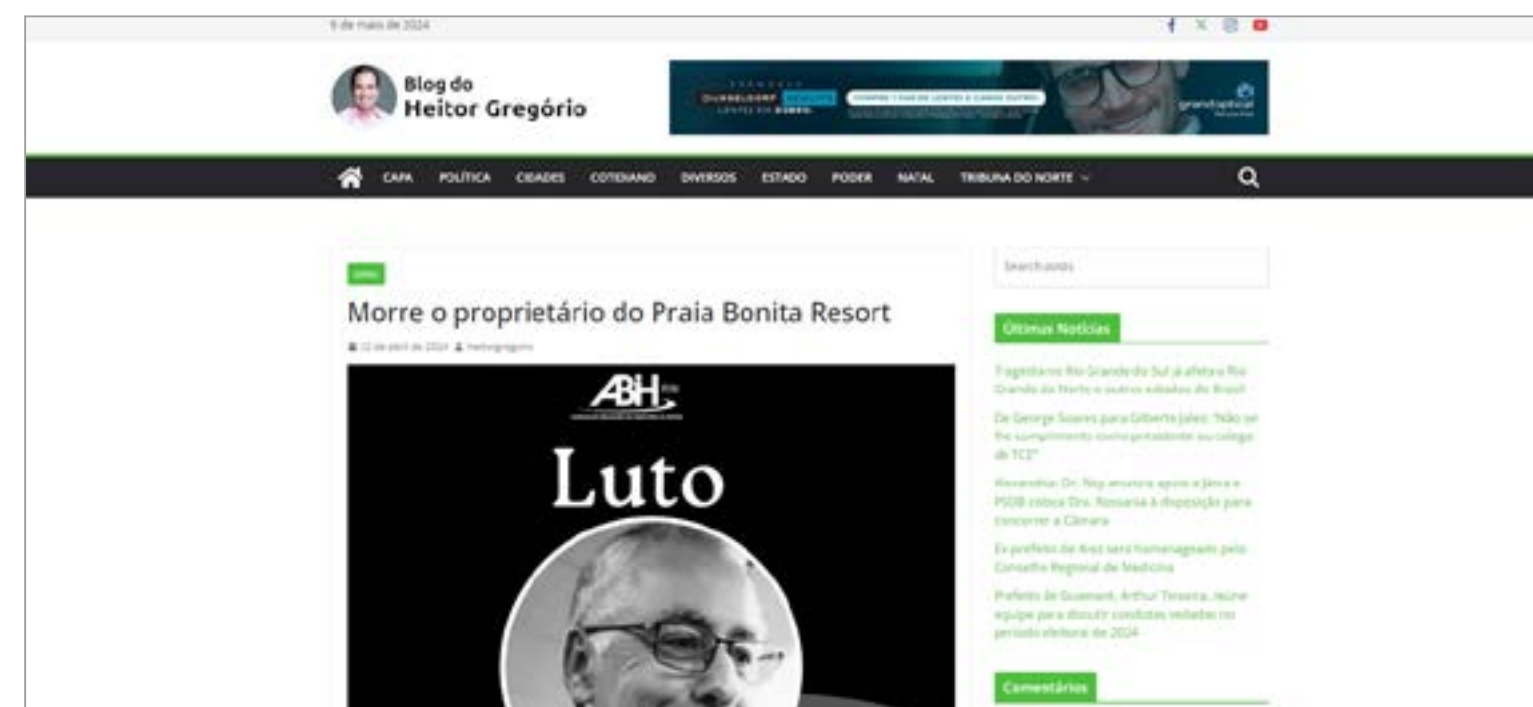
9 de maio de 2024

Blog do Heitor Gregório

CAPA POLÍTICA CIDADES COTIDIANO DIVERSOS ESTADO PODER NATAL TRIBUNA DO NORTE

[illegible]

Morre o proprietário do Praia Bonita Resort

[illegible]

ABH

Luto

Search posts

Últimas Notícias

Tragédia no Rio Grande do Sul já afeta o Rio Grande do Norte e outros estados do Brasil

De George Soares para Gilberto Jales: "Não se fez cumprimento como presidente ou colega do TCE"

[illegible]

Ex-prefeito de Arez será homenageado pelo Conselho Regional de Medicina

Prefeito de Guamaré, Arthur Teixeira, reúne equipe para discutir condutas vedadas no período eleitoral de 2024

Comentários